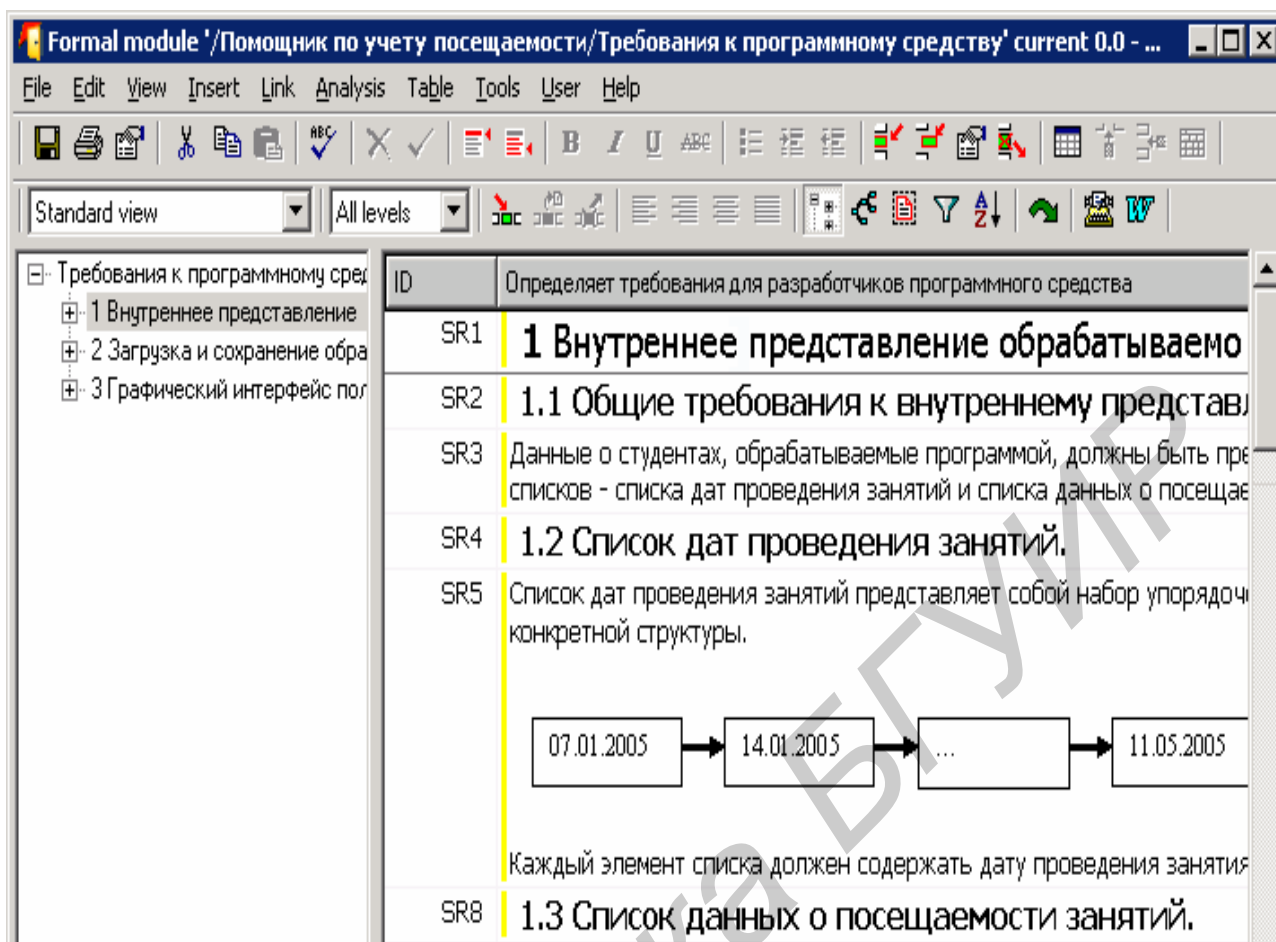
Formal module '/Помощник по учету посещаемости/Требования к программному средству' current 0.0 - ...

File Edit View Insert Link Analysis Table Tools User Help

Standard view

All levels

Требования к программному сред
1 Внутреннее представление
2 Загрузка и сохранение обра
3 Графический интерфейс пол

| ID | Определяет требования для разработчиков программного средства |
|---|---|
| SR1 | 1 Внутреннее представление обрабатываемо |
| SR2 | 1.1 Общие требования к внутреннему представл |
| SR3 | Данные о студентах, обрабатываемые программой, должны быть пре списков - списка дат проведения занятий и списка данных о посещае |
| SR4 | 1.2 Список дат проведения занятий. |
| SR5 | Список дат проведения занятий представляет собой набор упорядоч конкретной структуры. 07.01.2005 14.01.2005 ... 11.05.2005 Каждый элемент списка должен содержать дату проведения занятия |
| SR8 | 1.3 Список данных о посещаемости занятий. |

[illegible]ка БГУИР